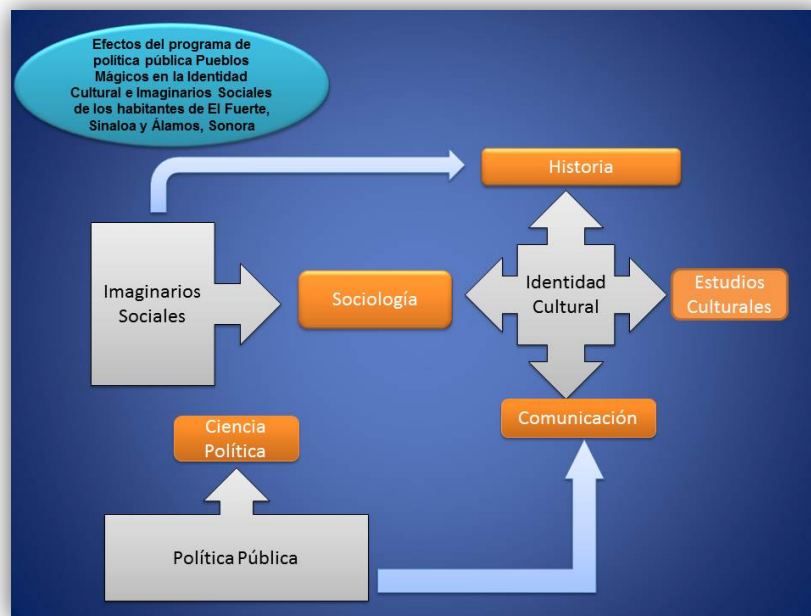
Efectos del programa de política pública Pueblos Mágicos en la Identidad Cultural e Imaginarios Sociales de los habitantes de El Fuerte, Sinaloa y Álamos, Sonora

Historia

Imaginarios Sociales

Sociología

Identidad Cultural

Estudios Culturales

Comunicación

Ciencia Política

Política Pública